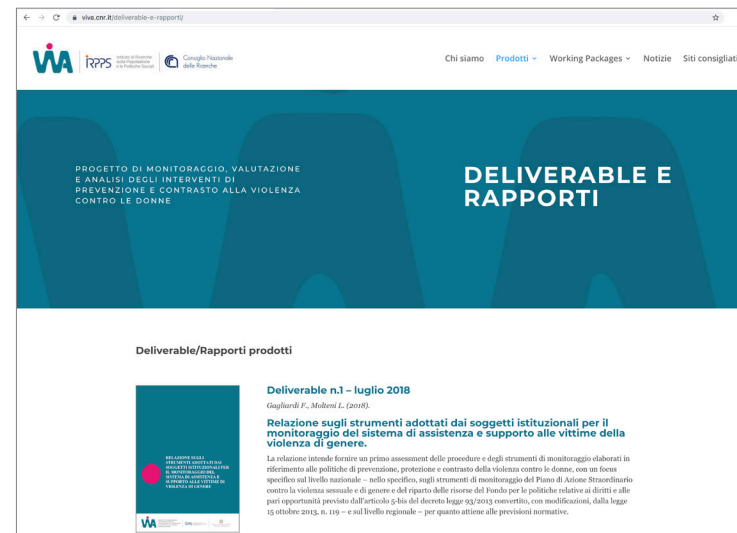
viva.cnr.it/deliverable-e-rapporti/

VIVA IRPPS Istituto di Ricerche sulla Popolazione e le Politiche Sociali Consiglio Nazionale delle Ricerche

Chi siamo Prodotti Working Packages Notizie Siti consigliati

PROGETTO DI MONITORAGGIO, VALUTAZIONE E ANALISI DEGLI INTERVENTI DI PREVENZIONE E CONTRASTO ALLA VIOLENZA CONTRO LE DONNE

DELIVERABLE E RAPPORTI

Deliverable/Rapporti prodotti

RELAZIONE SUGLI STRUMENTI ADOTTATI DAI SOGGETTI ISTITUZIONALI PER IL MONITORAGGIO DEL SISTEMA DI ASSISTENZA E SUPPORTO ALLE VITTIME DI VIOLENZA DI GENERE

Deliverable n.1 – luglio 2018

Gagliardi F., Molteni L. (2018).

Relazione sugli strumenti adottati dai soggetti istituzionali per il monitoraggio del sistema di assistenza e supporto alle vittime della violenza di genere.

La relazione intende fornire un primo assessment delle procedure e degli strumenti di monitoraggio elaborati in riferimento alle politiche di prevenzione, protezione e contrasto della violenza contro le donne, con un focus specifico sul livello nazionale – nello specifico, sugli strumenti di monitoraggio del Piano di Azione Straordinario contro la violenza sessuale e di genere e del riparto delle risorse del Fondo per le politiche relative ai diritti e alle pari opportunità previsto dall'articolo 5-bis del decreto legge 93/2013 convertito, con modificazioni, dalla legge 15 ottobre 2013, n. 119 – e sul livello regionale – per quanto attiene alle previsioni normative.